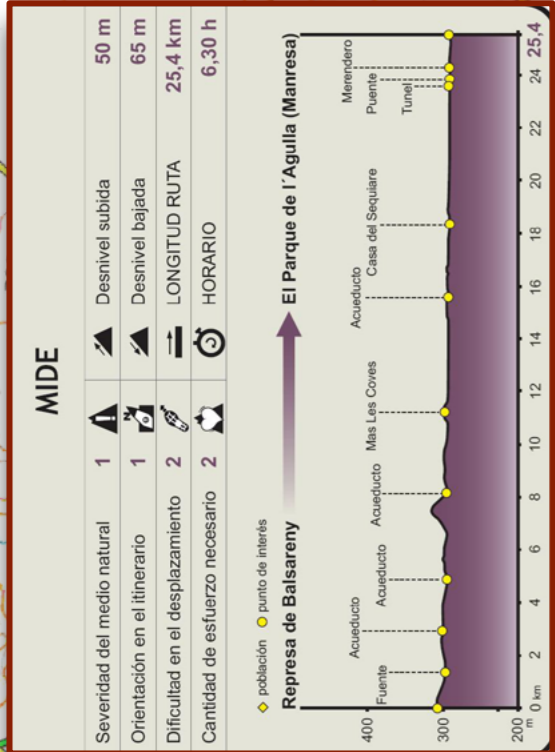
MIDE

| | | | | |
|---|---|---|---|---|
| Severidad del medio natural | 1 | Desnivel subida | 50 m |
| Orientación en el itinerario | 1 | Desnivel bajada | 65 m |
| Dificultad en el desplazamiento | 2 | LONGITUD RUTA | 25,4 km |
| Cantidad de esfuerzo necesario | 2 | HORARIO | 6,30 h |

población  punto de interés

Represa de Balsareny

El Parque de l'Agulla (Manresa)

Fuente
Acueducto
Acueducto
Acueducto
Mas Les Coves
Acueducto
Casa del Sequiare
Tunel
Puente
Merendero

400
300
200 m
0 km
2
4
6
8
10
12
14
16
18
20
22
24
25,4